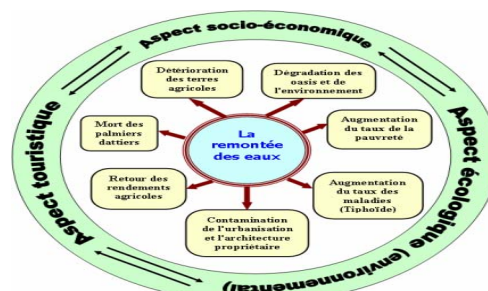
Aspect socio-économique

Aspect écologique (environnemental)

Aspect touristique

La remontée des eaux

Détérioration des terres agricoles

Dégradation des oasis et de l'environnement

Augmentation du taux de la pauvreté

Augmentation du taux des maladies (Tiphoïde)

Contamination de l'urbanisation et l'architecture propriétaire

Retour des rendements agricoles

Mort des palmiers dattiers